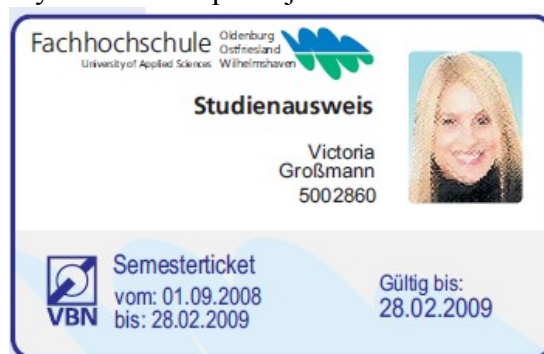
Fachhochschule Oldenburg Ostfriesland Wilhelmshaven
University of Applied Sciences

Studienausweis

Victoria
Großmann
5002860

VBN

Semesterticket
vom: 01.09.2008
bis: 28.02.2009

Gültig bis:
28.02.2009